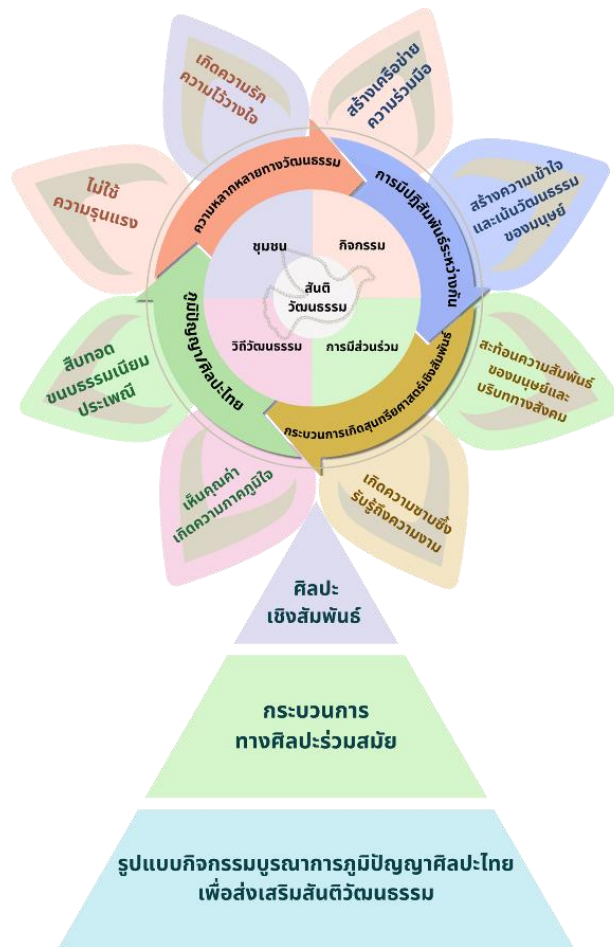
เกิดความรัก
ความไว้วางใจ

สร้างเครือข่าย
ความร่วมมือ

ไม่ใช้
ความรุนแรง

สร้างความเข้าใจ
และเน้นวัฒนธรรม
ของมนุษย์

สืบทอด
ขนบธรรมเนียม
ประเพณี

สะท้อนความสัมพันธ์
ของมนุษย์และ
บริบททางสังคม

เห็นคุณค่า
เกิดความภาคภูมิใจ

เกิดความซาบซึ้ง
รับรู้ถึงความงาม

ความหลากหลายทางวัฒนธรรม

การมีปฏิสัมพันธ์ระหว่างกัน

กระบวนการเกิดสุนทรียศาสตร์เชิงสัมพันธ์

ภูมิปัญญาศิลปะไทย

ชุมชน

กิจกรรม

สันติ
วัฒนธรรม

วิถีวัฒนธรรม

การมีส่วนร่วม

ศิลปะ
เชิงสัมพันธ์

กระบวนการ
ทางศิลปะร่วมสมัย

รูปแบบกิจกรรมบูรณาการภูมิปัญญาศิลปะไทย
เพื่อส่งเสริมสันติวัฒนธรรม